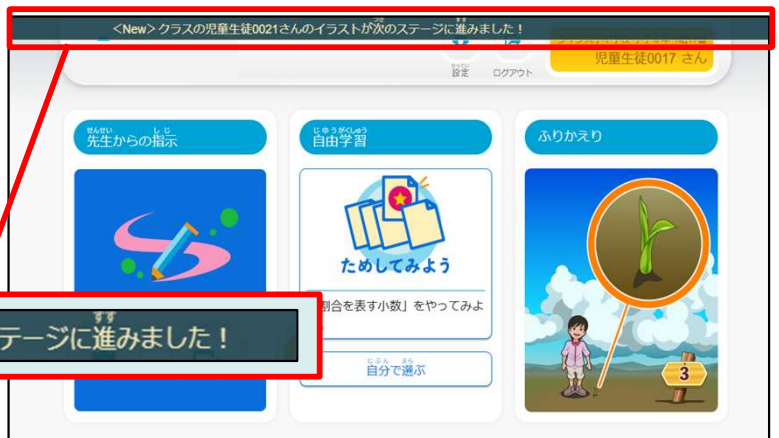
<New>クラスの児童生徒0021さんのイラストが次のステージに進みました！

設定　ログアウト

児童生徒0017 さん

先生からの指示

自由学習

ふりかえり

ためしてみよう

割合を表す小数」をやってみよ

自分で選ぶ

テージに進みました！

3